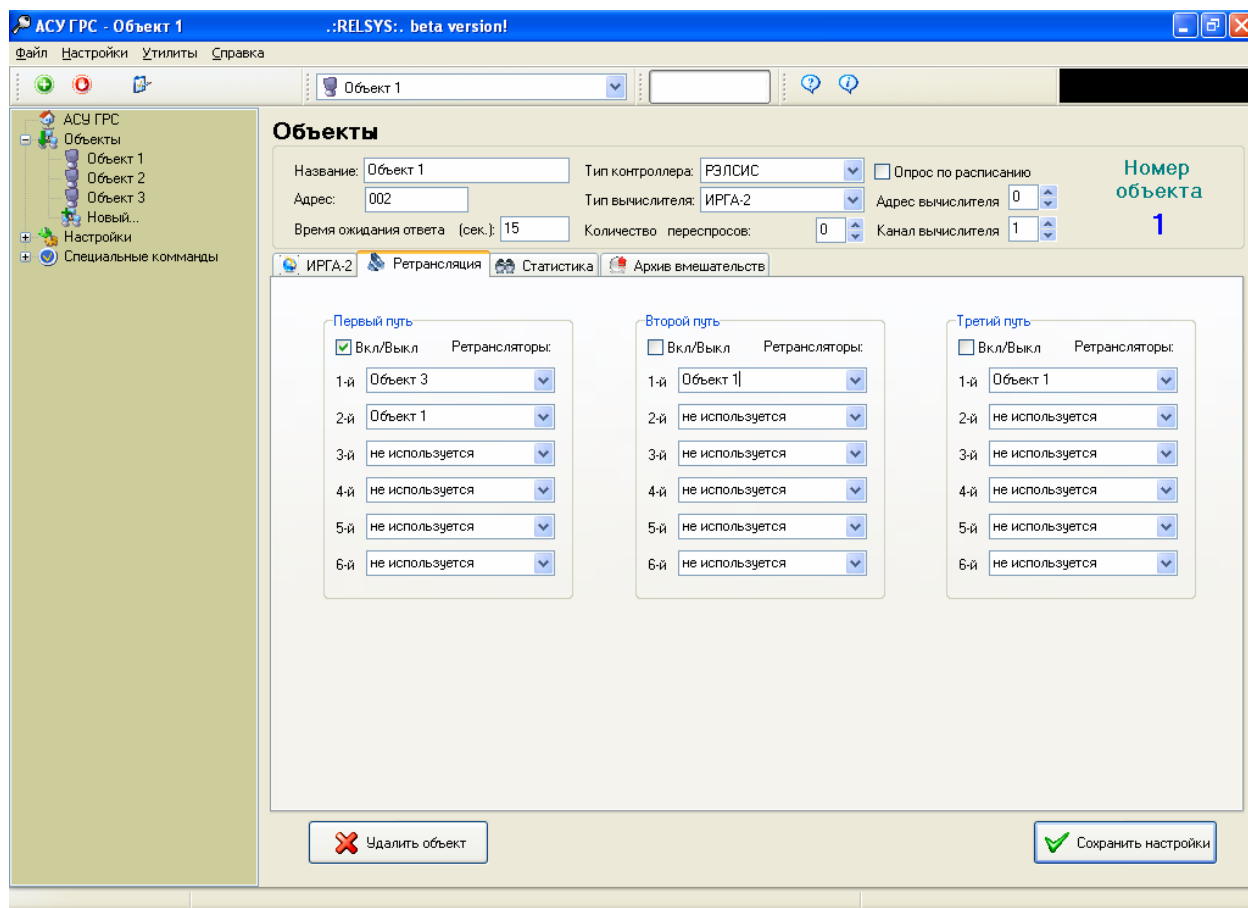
АСУ ГРС - Объект 1 .:RELSYS:. beta version!

Файл Настройки Утилиты Справка

Объект 1

АСУ ГРС
Объекты
Объект 1
Объект 2
Объект 3
Новый...
Настройки
Специальные команды

Объекты

Название: Объект 1
Адрес: 002
Время ожидания ответа (сек.): 15
Тип контроллера: РЭЛСИС
Тип вычислителя: ИРГА-2
Количество переспросов: 0
Опрос по расписанию
Адрес вычислителя 0
Канал вычислителя 1
Номер объекта
1

ИРГА-2 | Ретрансляция | Статистика | Архив вмешательств

Первый путь
Вкл/Выкл Ретрансляторы:
1-й Объект 3
2-й Объект 1
3-й не используется
4-й не используется
5-й не используется
6-й не используется

Второй путь
Вкл/Выкл Ретрансляторы:
1-й Объект 1
2-й не используется
3-й не используется
4-й не используется
5-й не используется
6-й не используется

Третий путь
Вкл/Выкл Ретрансляторы:
1-й Объект 1
2-й не используется
3-й не используется
4-й не используется
5-й не используется
6-й не используется

Удалить объект
Сохранить настройки